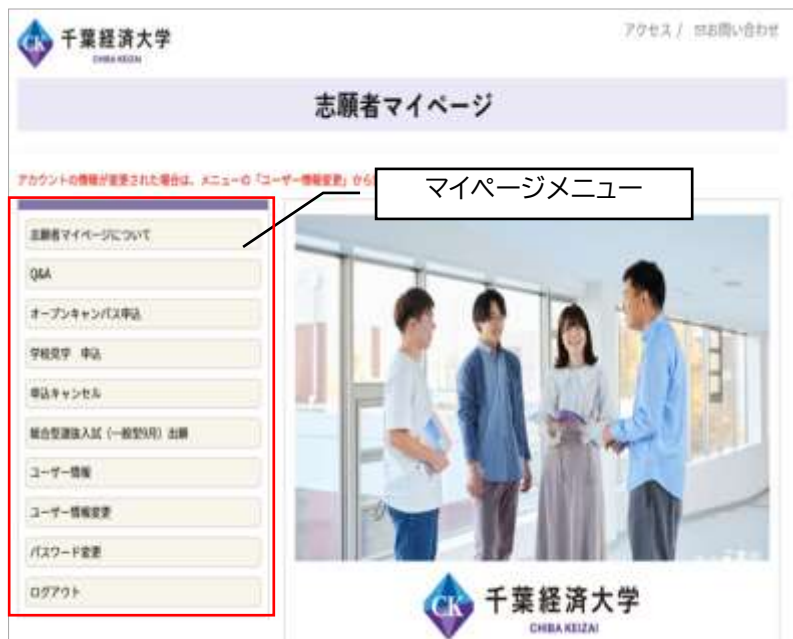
CK 千葉経済大学
CHIBA KEIZAI

アクセス / ✉お問い合わせ

志願者マイページ

アカウントの情報が変更された場合は、メニューの「ユーザー情報変更」から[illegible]

マイページメニュー

志願者マイページについて

Q&A

オープンキャンパス申込

学校見学 申込

申込キャンセル

総合型選抜入試（一般型9月）出願

ユーザー情報

ユーザー情報変更

パスワード変更

ログアウト

CK 千葉経済大学
CHIBA KEIZAI